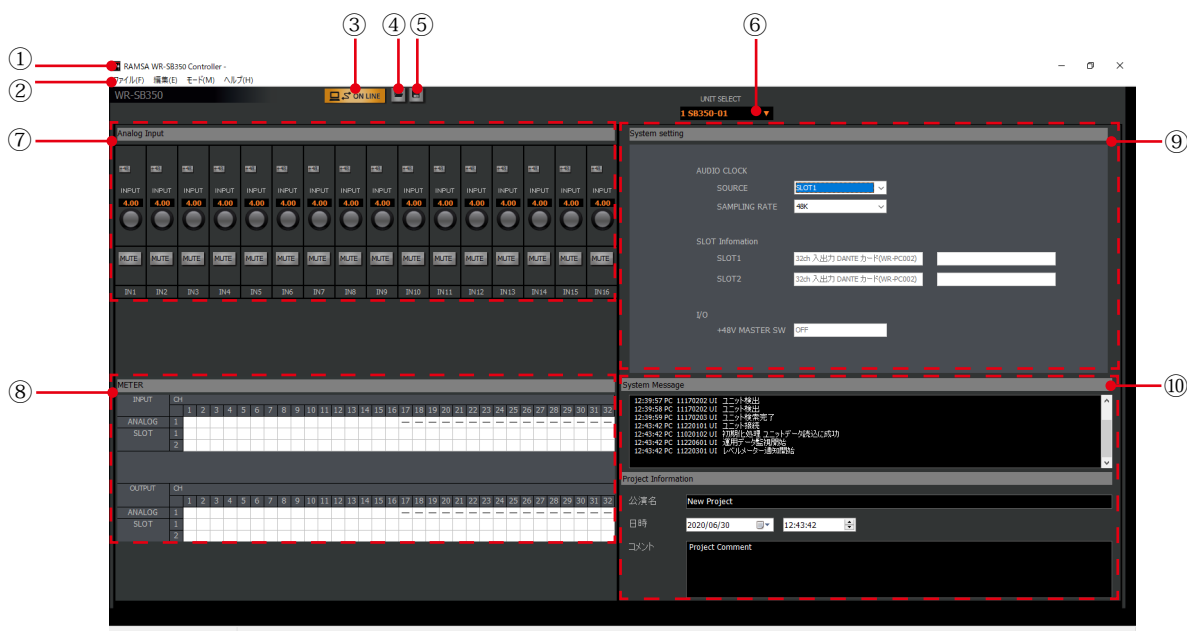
①
RAMSA WR-SB350 Controller -
②
ファイル(F) 編集(E) モード(M) ヘルプ(H)
WR-SB350
③ ④ ⑤
ON LINE
⑥
UNIT SELECT
1 SB350-01

⑦
Analog Input

| INPUT | INPUT | INPUT | INPUT | INPUT | INPUT | INPUT | INPUT | INPUT | INPUT | INPUT | INPUT | INPUT | INPUT | INPUT | INPUT |
|---|---|---|---|---|---|---|---|---|---|---|---|---|---|---|---|
| 4.00 | 4.00 | 4.00 | 4.00 | 4.00 | 4.00 | 4.00 | 4.00 | 4.00 | 4.00 | 4.00 | 4.00 | 4.00 | 4.00 | 4.00 | 4.00 |
| MUTE | MUTE | MUTE | MUTE | MUTE | MUTE | MUTE | MUTE | MUTE | MUTE | MUTE | MUTE | MUTE | MUTE | MUTE | MUTE |
| IN1 | IN2 | IN3 | IN4 | IN5 | IN6 | IN7 | IN8 | IN9 | IN10 | IN11 | IN12 | IN13 | IN14 | IN15 | IN16 |

⑨
System setting
AUDIO CLOCK
SOURCE SLOT1
SAMPLING RATE 48K
SLOT Infomation
SLOT1 32ch 入出力 DANTE カード(WR-PC002)
SLOT2 32ch 入出力 DANTE カード(WR-PC002)
I/O
+48V MASTER SW OFF

⑧
METER

| INPUT | CH | 1 | 2 | 3 | 4 | 5 | 6 | 7 | 8 | 9 | 10 | 11 | 12 | 13 | 14 | 15 | 16 | 17 | 18 | 19 | 20 | 21 | 22 | 23 | 24 | 25 | 26 | 27 | 28 | 29 | 30 | 31 | 32 |
|---|---|---|---|---|---|---|---|---|---|---|---|---|---|---|---|---|---|---|---|---|---|---|---|---|---|---|---|---|---|---|---|---|---|
| ANALOG | 1 | | | | | | | | | | | | | | | | | | | | | | | | | | | | | | | | |
| SLOT | 1 | | | | | | | | | | | | | | | | | | | | | | | | | | | | | | | | |
| | 2 | | | | | | | | | | | | | | | | | | | | | | | | | | | | | | | | |

| OUTPUT | CH | 1 | 2 | 3 | 4 | 5 | 6 | 7 | 8 | 9 | 10 | 11 | 12 | 13 | 14 | 15 | 16 | 17 | 18 | 19 | 20 | 21 | 22 | 23 | 24 | 25 | 26 | 27 | 28 | 29 | 30 | 31 | 32 |
|---|---|---|---|---|---|---|---|---|---|---|---|---|---|---|---|---|---|---|---|---|---|---|---|---|---|---|---|---|---|---|---|---|---|
| ANALOG | 1 | | | | | | | | | | | | | | | | | | | | | | | | | | | | | | | | |
| SLOT | 1 | | | | | | | | | | | | | | | | | | | | | | | | | | | | | | | | |
| | 2 | | | | | | | | | | | | | | | | | | | | | | | | | | | | | | | | |

⑩
System Message
12:39:57 PC 11170202 UI ユニット検出
12:39:58 PC 11170202 UI ユニット検出
12:39:59 PC 11170203 UI ユニット検索完了
12:43:42 PC 11220101 UI ユニット接続
12:43:42 PC 11020102 UI 初期化処理 ユニットデータ読込に成功
12:43:42 PC 11220601 UI 運用データ監視開始
12:43:42 PC 11220301 UI レベルメーター通知開始

Project Information
公演名 New Project
日時 2020/06/30 12:43:42
コメント Project Comment